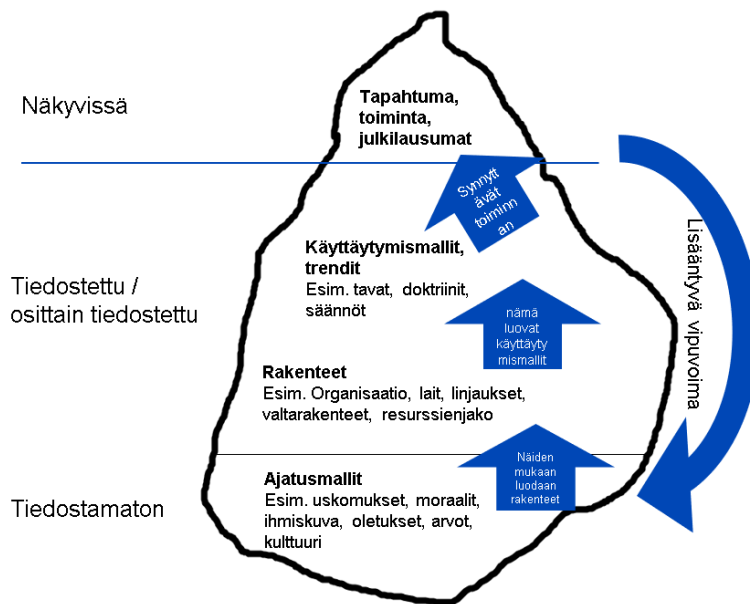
Näkyvissä

Tapahtuma, toiminta, julkilausumat

Synnytt ävät toiminn an

Tiedostettu / osittain tiedostettu

Käyttäytymismallit, trendit
Esim. tavat, doktriinit, säännöt

nämä luovat käyttäyty mismallit

Rakenteet
Esim. Organisaatio, lait, linjaukset, valtarakenteet, resurssienjako

Lisääntyvä vipuvoima

Tiedostamaton

Ajatusmallit
Esim. uskomukset, moraalit, ihmiskuva, oletukset, arvot, kulttuuri

Näiden mukaan luodaan rakenteet